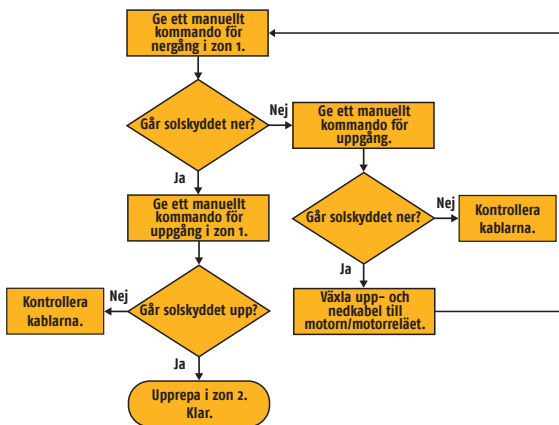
Ge ett manuellt kommando för nergång i zon 1.

Går solskyddet ner?

Nej

Ge ett manuellt kommando för uppgång.

Ja

Ge ett manuellt kommando för uppgång i zon 1.

Går solskyddet ner?

Nej

Kontrollera kablarna.

Ja

Växla upp- och nedkabel till motorn/motorreläet.

Nej

Kontrollera kablarna.

Går solskyddet upp?

Ja

Upprepa i zon 2. Klar.